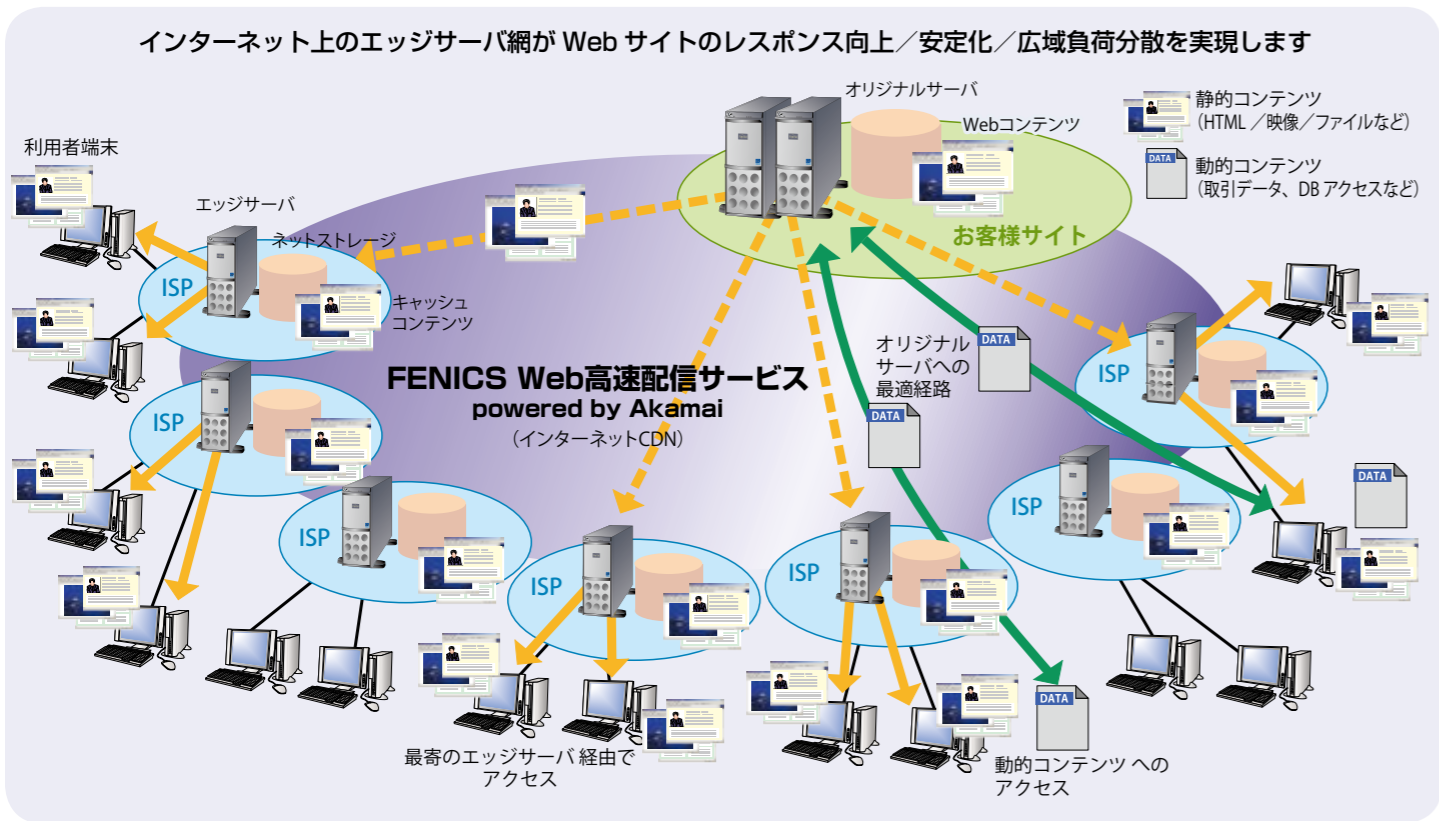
インターネット上のエッジサーバ網が Web サイトのレスポンス向上／安定化／広域負荷分散を実現します

オリジナルサーバ

Webコンテンツ

静的コンテンツ
（HTML／映像／ファイルなど）

DATA

動的コンテンツ
（取引データ、DB アクセスなど）

利用者端末

エッジサーバ

ネットストレージ

お客様サイト

ISP

キャッシュ
コンテンツ

ISP

オリジナル
サーバへの
最適経路

DATA

FENICS Web高速配信サービス
powered by Akamai
（インターネットCDN）

ISP

DATA

ISP

DATA

ISP

ISP

ISP

ISP

DATA

最寄のエッジサーバ 経由で
アクセス

動的コンテンツ への
アクセス